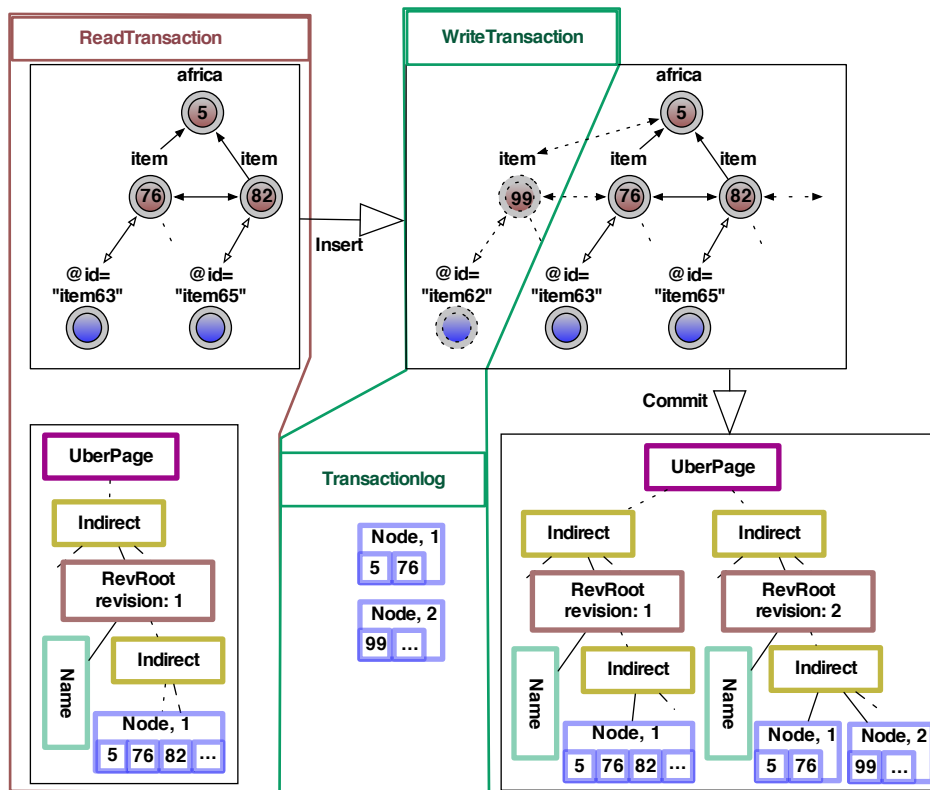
ReadTransaction

africa
5
item
item
76
82
@id=
"item63"
@id=
"item65"

Insert

WriteTransaction

africa
5
item
item
item
99
76
82
@id=
"item62"
@id=
"item63"
@id=
"item65"

Commit

UberPage
Indirect
RevRoot
revision: 1
Name
Indirect
Node, 1
| 5 | 76 | 82 | ... |
|---|---|---|---|

Transactionlog

Node, 1
| 5 | 76 |
|---|---|

Node, 2
| 99 | ... |
|---|---|

UberPage
Indirect
Indirect
RevRoot
revision: 1
RevRoot
revision: 2
Name
Indirect
Name
Indirect
Node, 1
| 5 | 76 | 82 | ... |
|---|---|---|---|

Node, 1
| 5 | 76 |
|---|---|

Node, 2
| 99 | ... |
|---|---|